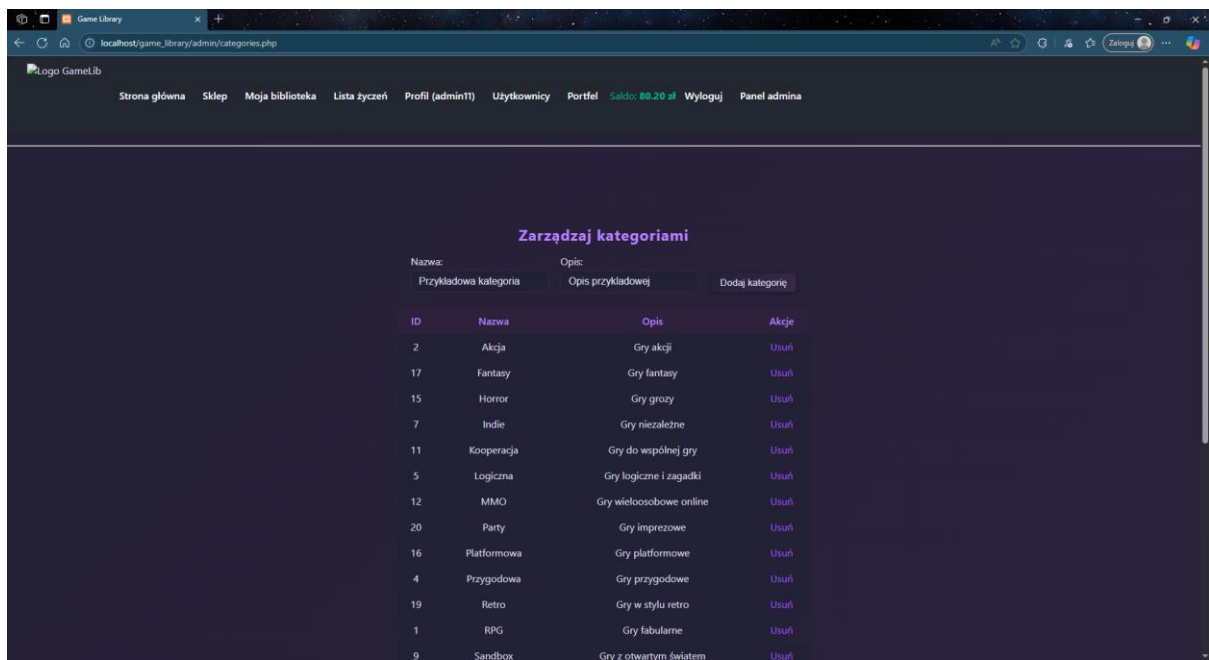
Game Library
localhost/game_library/admin/categories.php
Zaloguj

Logo GameLib

Strona główna Sklep Moja biblioteka Lista życzeń Profil (admin11) Użytkownicy Portfel Saldo: 80.20 zł Wyloguj Panel admina

Zarządzaj kategoriami

Nazwa:
Przykładowa kategoria
Opis:
Opis przykładowej
Dodaj kategorię

| ID | Nazwa | Opis | Akcje |
|---|---|---|---|
| 2 | Akcja | Gry akcji | Usuń |
| 17 | Fantasy | Gry fantasy | Usuń |
| 15 | Horror | Gry grozy | Usuń |
| 7 | Indie | Gry niezależne | Usuń |
| 11 | Kooperacja | Gry do wspólnej gry | Usuń |
| 5 | Logiczna | Gry logiczne i zagadki | Usuń |
| 12 | MMO | Gry wieloosobowe online | Usuń |
| 20 | Party | Gry imprezowe | Usuń |
| 16 | Platformowa | Gry platformowe | Usuń |
| 4 | Przygodowa | Gry przygodowe | Usuń |
| 19 | Retro | Gry w stylu retro | Usuń |
| 1 | RPG | Gry fabularne | Usuń |
| 9 | Sandbox | Gry z otwartym światem | Usuń |